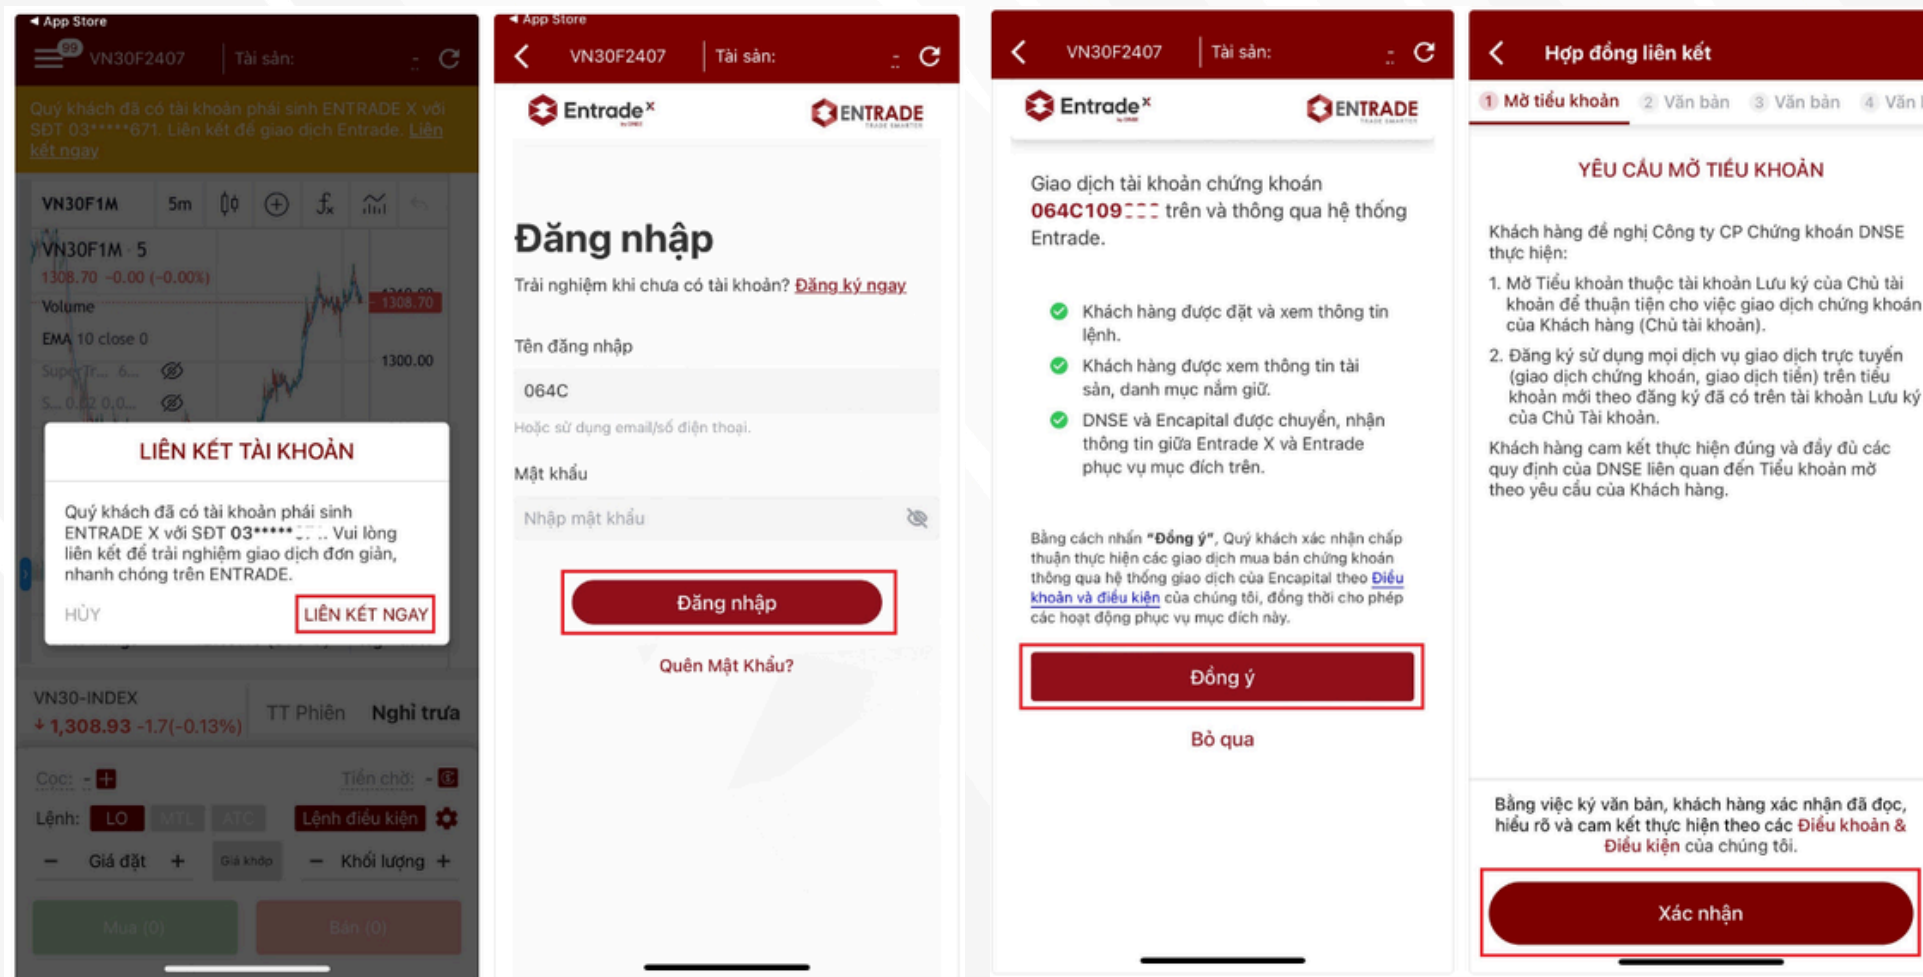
◄ App Store
99 VN30F2407 Tài sản:

Quý khách đã có tài khoản phái sinh ENTRADE X với SĐT 03*****671. Liên kết để giao dịch Entrade. Liên kết ngay

VN30F1M 5m

VN30F1M · 5
1308.70 -0.00 (-0.00%)
Volume
EMA 10 close 0
SuperTr... 6...
S... 0.02 0.0...
1308.70
1300.00

LIÊN KẾT TÀI KHOẢN

Quý khách đã có tài khoản phái sinh ENTRADE X với SĐT 03***** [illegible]. Vui lòng liên kết để trải nghiệm giao dịch đơn giản, nhanh chóng trên ENTRADE.

HỦY
LIÊN KẾT NGAY

VN30-INDEX
1,308.93 -1.7(-0.13%)
TT Phiên Nghỉ trưa

Cọc: - Tiền chờ: -
Lệnh: LO MTL ATC Lệnh điều kiện
— Giá đặt + Giá khớp — Khối lượng +
Mua (0) Bán (0)

◄ App Store
VN30F2407 Tài sản:

Entrade X ENTRADE

Đăng nhập
Trải nghiệm khi chưa có tài khoản? Đăng ký ngay

Tên đăng nhập
064C
Hoặc sử dụng email/số điện thoại.

Mật khẩu
Nhập mật khẩu

Đăng nhập

Quên Mật Khẩu?

VN30F2407 Tài sản:

Entrade X ENTRADE

Giao dịch tài khoản chứng khoán 064C109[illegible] trên và thông qua hệ thống Entrade.

Khách hàng được đặt và xem thông tin lệnh.
Khách hàng được xem thông tin tài sản, danh mục nắm giữ.
DNSE và Encapital được chuyển, nhận thông tin giữa Entrade X và Entrade phục vụ mục đích trên.

Bằng cách nhấn "Đồng ý", Quý khách xác nhận chấp thuận thực hiện các giao dịch mua bán chứng khoán thông qua hệ thống giao dịch của Encapital theo Điều khoản và điều kiện của chúng tôi, đồng thời cho phép các hoạt động phục vụ mục đích này.

Đồng ý

Bỏ qua

Hợp đồng liên kết
1 Mở tiểu khoản 2 Văn bản 3 Văn bản 4 Văn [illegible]

YÊU CẦU MỞ TIỂU KHOẢN

Khách hàng đề nghị Công ty CP Chứng khoán DNSE thực hiện:
1. Mở Tiểu khoản thuộc tài khoản Lưu ký của Chủ tài khoản để thuận tiện cho việc giao dịch chứng khoán của Khách hàng (Chủ tài khoản).
2. Đăng ký sử dụng mọi dịch vụ giao dịch trực tuyến (giao dịch chứng khoán, giao dịch tiền) trên tiểu khoản mới theo đăng ký đã có trên tài khoản Lưu ký của Chủ Tài khoản.
Khách hàng cam kết thực hiện đúng và đầy đủ các quy định của DNSE liên quan đến Tiểu khoản mở theo yêu cầu của Khách hàng.

Bằng việc ký văn bản, khách hàng xác nhận đã đọc, hiểu rõ và cam kết thực hiện theo các Điều khoản & Điều kiện của chúng tôi.

Xác nhận